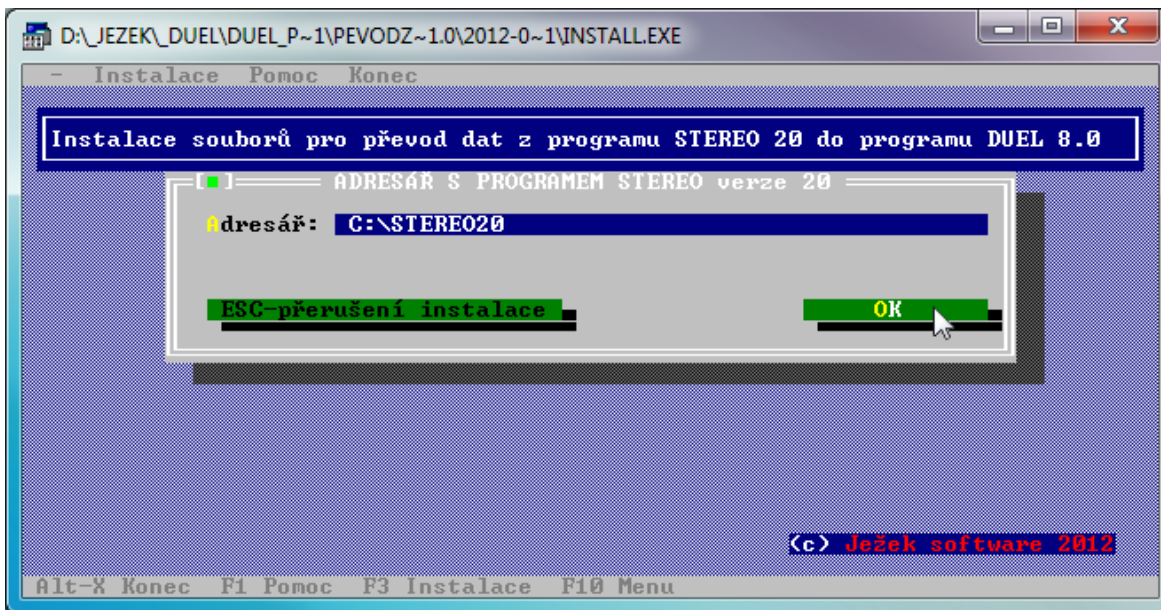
D:\_JEZEK\_DUEL\DUEL_P~1\PEVODZ~1.0\2012-0~1\INSTALL.EXE

- Instalace Pomoc Konec

Instalace souborů pro převod dat z programu STEREO 20 do programu DUEL 8.0

[■] ADRESÁŘ S PROGRAMEM STEREO verze 20

Adresář: C:\STEREO20

ESC-přerušení instalace

OK

(c) Ježek software 2012

Alt-X Konec F1 Pomoc F3 Instalace F10 Menu